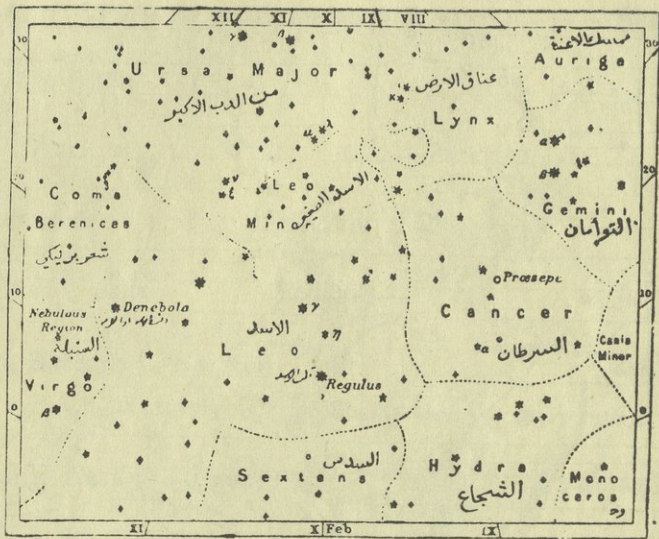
XII XI X IX VIII

30

Ursa Major
من الدب الاكبر

عناق الارض
Lynx

ممسك الاعنة
Auriga

Coma Berenices
شعر برنيكي

Leo Minor
الاسد الصغير

Gemini
التوأمان

20

10

Nebulous Region
Denebola
العنبلة

Leo
الاسد

Præsepe

Cancer
السرطان

Canis Minor

Virgo

Regulus
قلب الاسد

0

Sextans
السدس

Hydra
الشجاع

Monoceros

XI X Feb IX